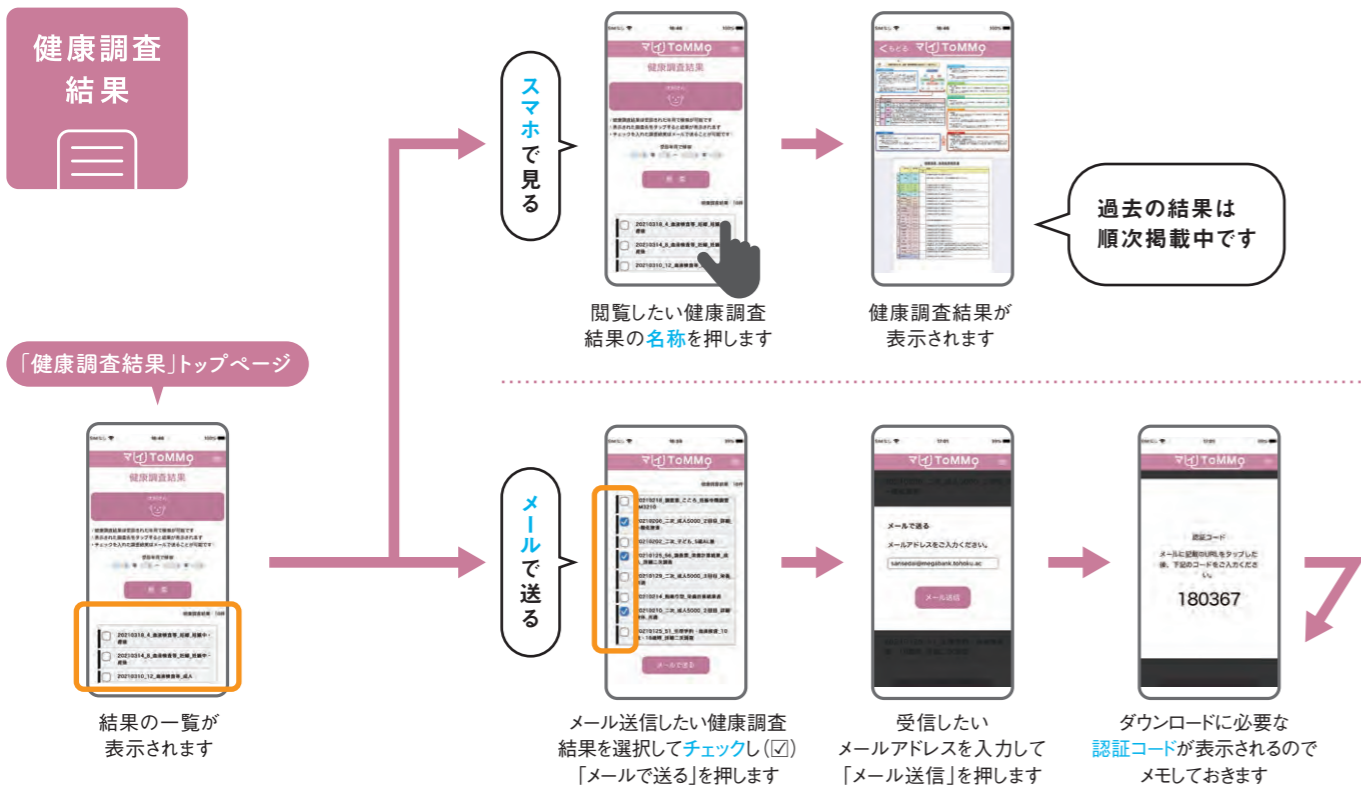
健康調査結果

「健康調査結果」トップページ

健康調査結果

検索

結果の一覧が表示されます

スマホで見る

健康調査結果

検索

閲覧したい健康調査結果の名称を押します

くもどる

健康調査結果が表示されます

過去の結果は順次掲載中です

メールで送る

メールで送る

メール送信したい健康調査結果を選択してチェックし（☑）「メールで送る」を押します

メールで送る

メールアドレスをご入力ください。

sansedai@megabank.tohoku.ac

メール送信

受信したいメールアドレスを入力して「メール送信」を押します

認証コード

メールに記載のURLをタップした後、下記のコードをご入力ください。

180367

ダウンロードに必要な認証コードが表示されるのでメモしておきます